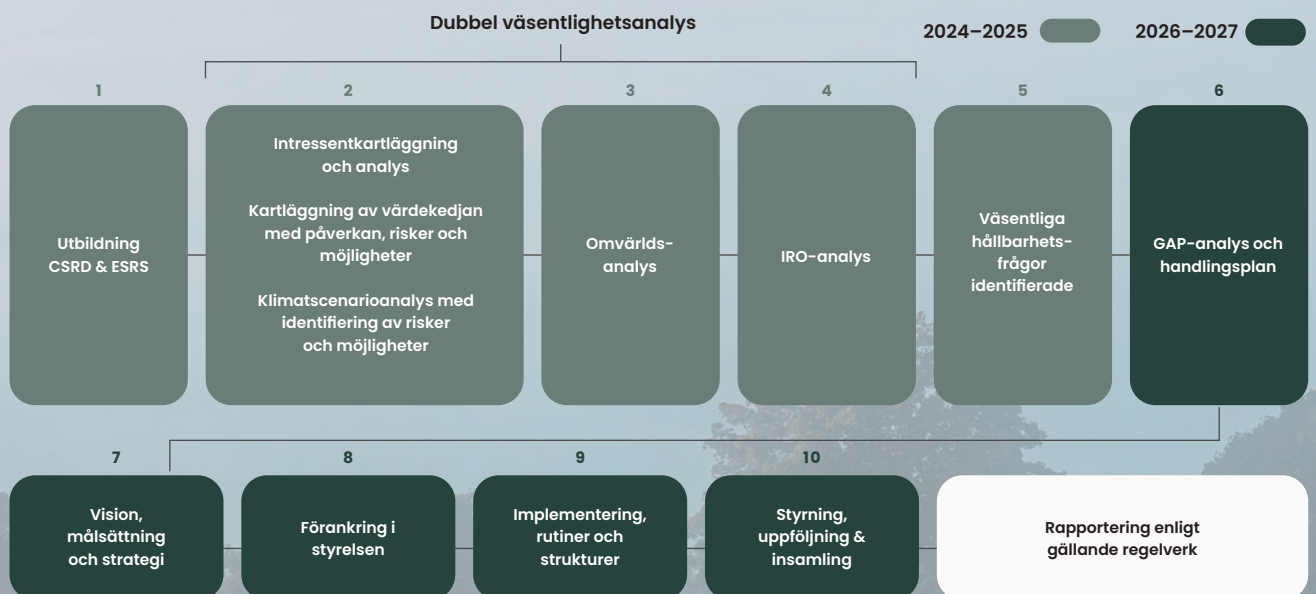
Dubbel väsentlighetsanalys

2024–2025

2026–2027

1

Utbildning CSRD & ESRS

2

Intressentkartläggning och analys

Kartläggning av värdekedjan med påverkan, risker och möjligheter

Klimatscenarioanalys med identifiering av risker och möjligheter

3

Omvärlds-analys

4

IRO-analys

5

Väsentliga hållbarhets-frågor identifierade

6

GAP-analys och handlingsplan

7

Vision, målsättning och strategi

8

Förankring i styrelsen

9

Implementering, rutiner och strukturer

10

Styrning, uppföljning & insamling

Rapportering enligt gällande regelverk